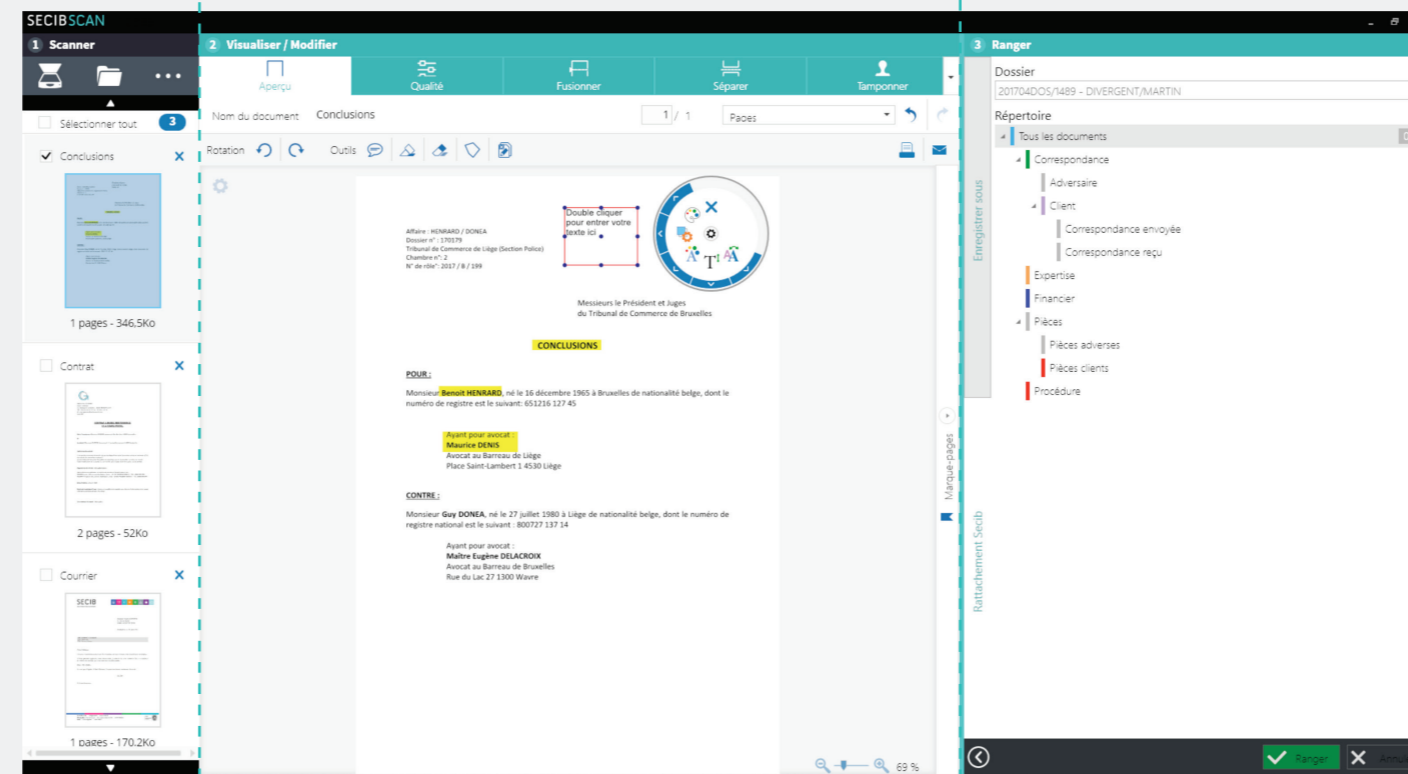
SECIBSCAN

1 Scanner

Sélectionner tout 3

Conclusions ✕

1 pages - 346,5Ko

Contrat ✕

2 pages - 52Ko

Courrier ✕

SECIB

1 pages - 170.2Ko

2 Visualiser / Modifier

Aperçu

Qualité

Fusionner

Séparer

Tamponner

Nom du document Conclusions

1 / 1

Pages

Rotation

Outils

Affaire : HENRARD / DONEA
Dossier n° : 170579
Tribunal de Commerce de Liège (Section Police)
Chambre n°: 2
N° de rôle°: 2017 / 8 / 199

Double cliquer pour entrer votre texte ici

Messieurs le Président et Juges
du Tribunal de Commerce de Bruxelles

CONCLUSIONS

POUR :

Monsieur Benoit HENRARD, né le 16 décembre 1965 à Bruxelles de nationalité belge, dont le numéro de registre est le suivant: 651216 127 45

Ayant pour avocat :
Maurice DENIS
Avocat au Barreau de Liège
Place Saint-Lambert 1 4530 Liège

CONTRE :

Monsieur Guy DONEA, né le 27 juillet 1980 à Liège de nationalité belge, dont le numéro de registre national est le suivant : 800727 137 14

Ayant pour avocat :
Maître Eugène DELACROIX
Avocat au Barreau de Bruxelles
Rue du Lac 27 1300 Wavre

69 %

Marque-pages

Enregistrer sous

Rattachement Secib

3 Ranger

Dossier

201704DOS/1489 - DIVERGENT/MARTIN

Répertoire

Tous les documents
Correspondance
Adversaire
Client
Correspondance envoyée
Correspondance reçu
Expertise
Financier
Pièces
Pièces adverses
Pièces clients
Procédure

Ranger

Annu